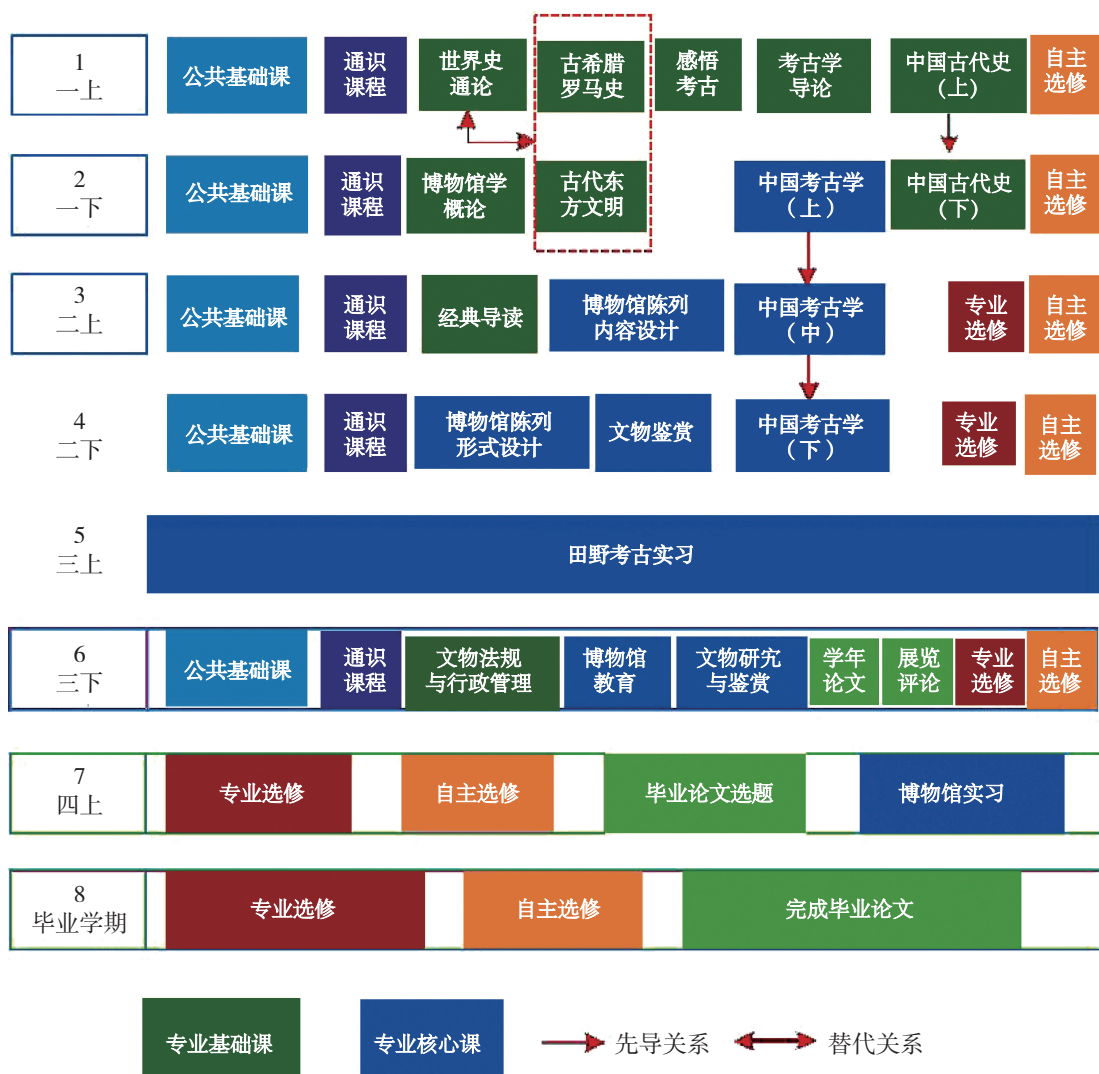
1
一上

公共基础课

通识课程

世界史通论

古希腊罗马史

感悟考古

考古学导论

中国古代史(上)

自主选修

2
一下

公共基础课

通识课程

博物馆学概论

古代东方文明

中国考古学(上)

中国古代史(下)

自主选修

3
二上

公共基础课

通识课程

经典导读

博物馆陈列内容设计

中国考古学(中)

专业选修

自主选修

4
二下

公共基础课

通识课程

博物馆陈列形式设计

文物鉴赏

中国考古学(下)

专业选修

自主选修

5
三上

田野考古实习

6
三下

公共基础课

通识课程

文物法规与行政管理

博物馆教育

文物研究与鉴赏

学年论文

展览评论

专业选修

自主选修

7
四上

专业选修

自主选修

毕业论文选题

博物馆实习

8
毕业学期

专业选修

自主选修

完成毕业论文

专业基础课

专业核心课

先导关系

替代关系